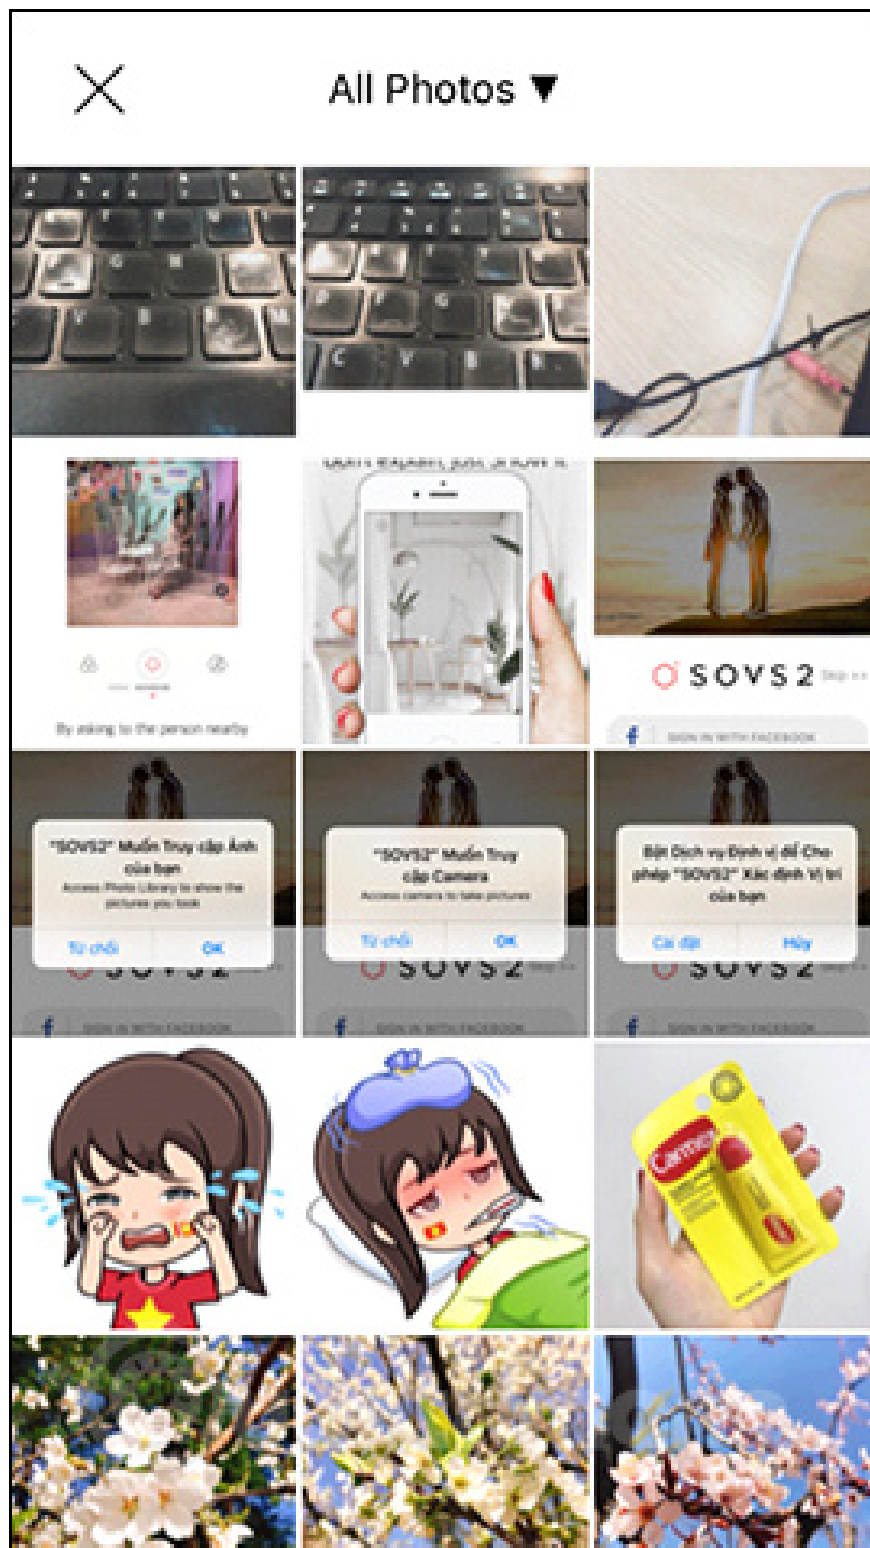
All Photos ▼

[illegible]

By asking to the person nearby

SOVS2 Skip >>

SIGN IN WITH FACEBOOK

"SOVS2" Muốn Truy cập Ảnh của bạn
Access Photo Library to show the pictures you took
Từ chối OK

"SOVS2" Muốn Truy cập Camera
Access camera to take pictures
Từ chối OK

Bật Dịch vụ Định vị để Cho phép "SOVS2" Xác định Vị trí của bạn
Cài đặt Hủy

SOVS2 Skip >>

SIGN IN WITH FACEBOOK

SOVS2 Skip >>

SIGN IN WITH FACEBOOK

SOVS2 Skip >>

SIGN IN WITH FACEBOOK

Carmex